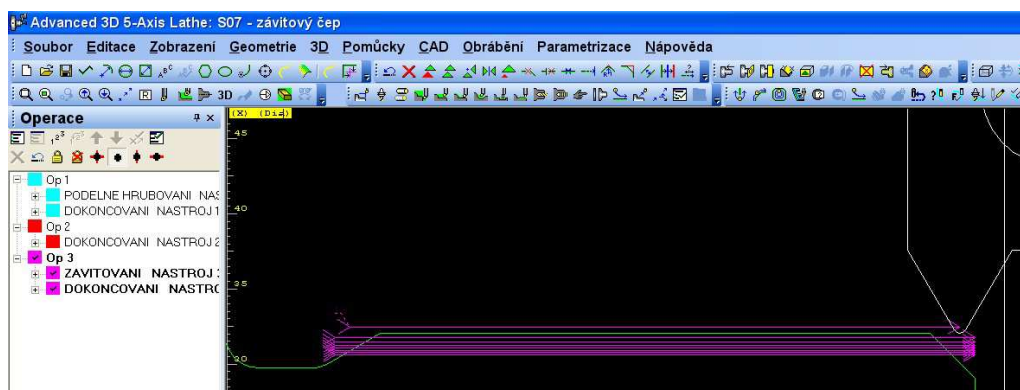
Advanced 3D 5-Axis Lathe: S07 - závitový čep

Soubor Editace Zobrazení Geometrie 3D Pomůcky CAD Obrábění Parametrizace Nápověda

Operace

Op 1
PODELNE HRUBOVANI NAS
DOKONCOVANI NASTROJ 1
Op 2
DOKONCOVANI NASTROJ 2
Op 3
ZAVITOVANI NASTROJ
DOKONCOVANI NASTRO

(X) (Dia)
45
40
35
20